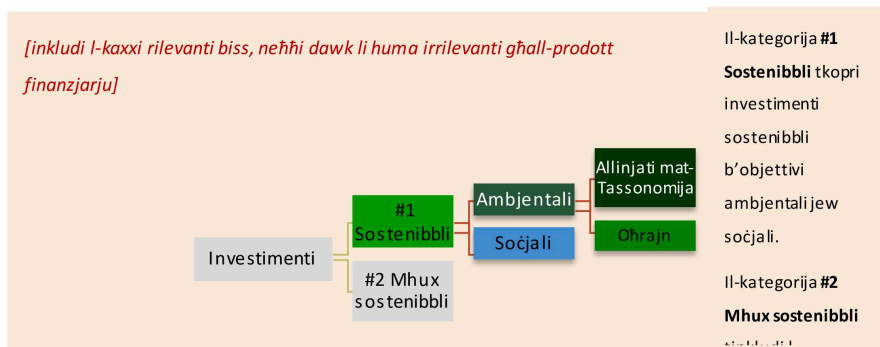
[inkludi l-kaxxi rilevanti biss, neħħi dawk li huma irrilevanti għall-prodott finanzjarju]

Investimenti

#1 Sostenibbli

#2 Mhux sostenibbli

Ambjentali

Soċjali

Allinjati mat-Tassonomija

Oħrajn

Il-kategorija **#1 Sostenibbli** tkopri investimenti sostenibbli b'objettivi ambjentali jew soċjali.

Il-kategorija **#2 Mhux sostenibbli** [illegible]